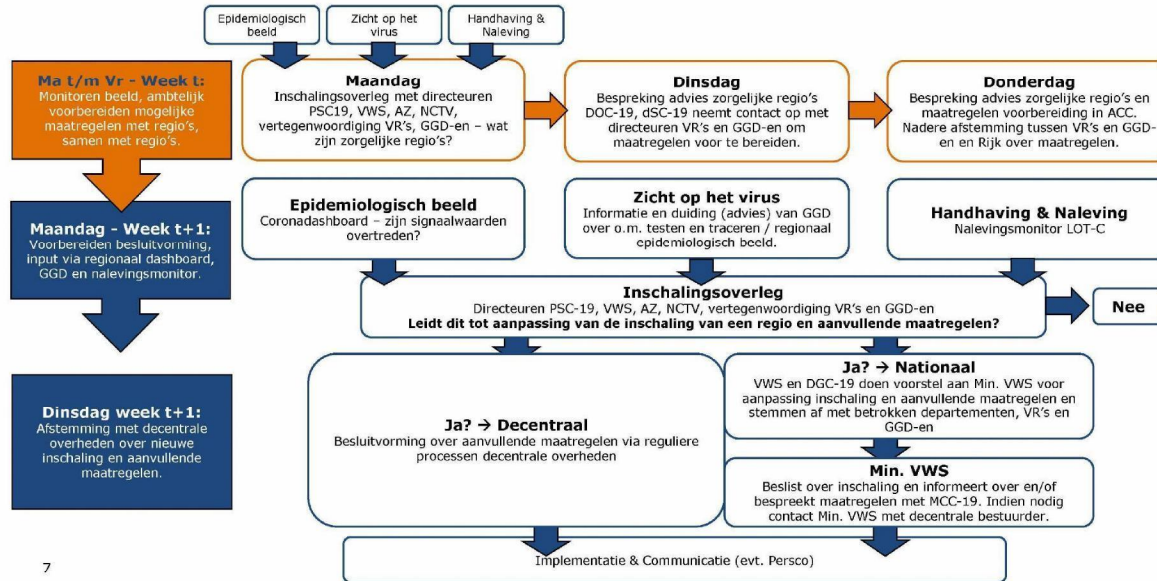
Epidemiologisch beeld

Zicht op het virus

Handhaving & Naleving

Ma t/m Vr - Week t:
Monitoren beeld, ambtelijk voorbereiden mogelijke maatregelen met regio's, samen met regio's.

Maandag
Inschalingsoverleg met directeuren PSC19, VWS, AZ, NCTV, vertegenwoordiging VR's, GGD-en – wat zijn zorgelijke regio's?

Dinsdag
Bespreking advies zorgelijke regio's DOC-19, dSC-19 neemt contact op met directeuren VR's en GGD-en om maatregelen voor te bereiden.

Donderdag
Bespreking advies zorgelijke regio's en maatregelen voorbereiding in ACC. Nadere afstemming tussen VR's en GGD-en en Rijk over maatregelen.

Maandag - Week t+1:
Voorbereiden besluitvorming, input via regionaal dashboard, GGD en nalevingsmonitor.

Epidemiologisch beeld
Coronadashboard – zijn signaalwaarden overtreden?

Zicht op het virus
Informatie en duiding (advies) van GGD over o.m. testen en traceren / regionaal epidemiologisch beeld.

Handhaving & Naleving
Nalevingsmonitor LOT-C

Inschalingsoverleg
Directeuren PSC-19, VWS, AZ, NCTV, vertegenwoordiging VR's en GGD-en
Leidt dit tot aanpassing van de inschaling van een regio en aanvullende maatregelen?

Nee

Dinsdag week t+1:
Afstemming met decentrale overheden over nieuwe inschaling en aanvullende maatregelen.

Ja? → Decentraal
Besluitvorming over aanvullende maatregelen via reguliere processen decentrale overheden

Ja? → Nationaal
VWS en DGC-19 doen voorstel aan Min. VWS voor aanpassing inschaling en aanvullende maatregelen en stemmen af met betrokken departementen, VR's en GGD-en

Min. VWS
Beslist over inschaling en informeert over en/of bespreekt maatregelen met MCC-19. Indien nodig contact Min. VWS met decentrale bestuurder.

Implementatie & Communicatie (evt. Persco)

7